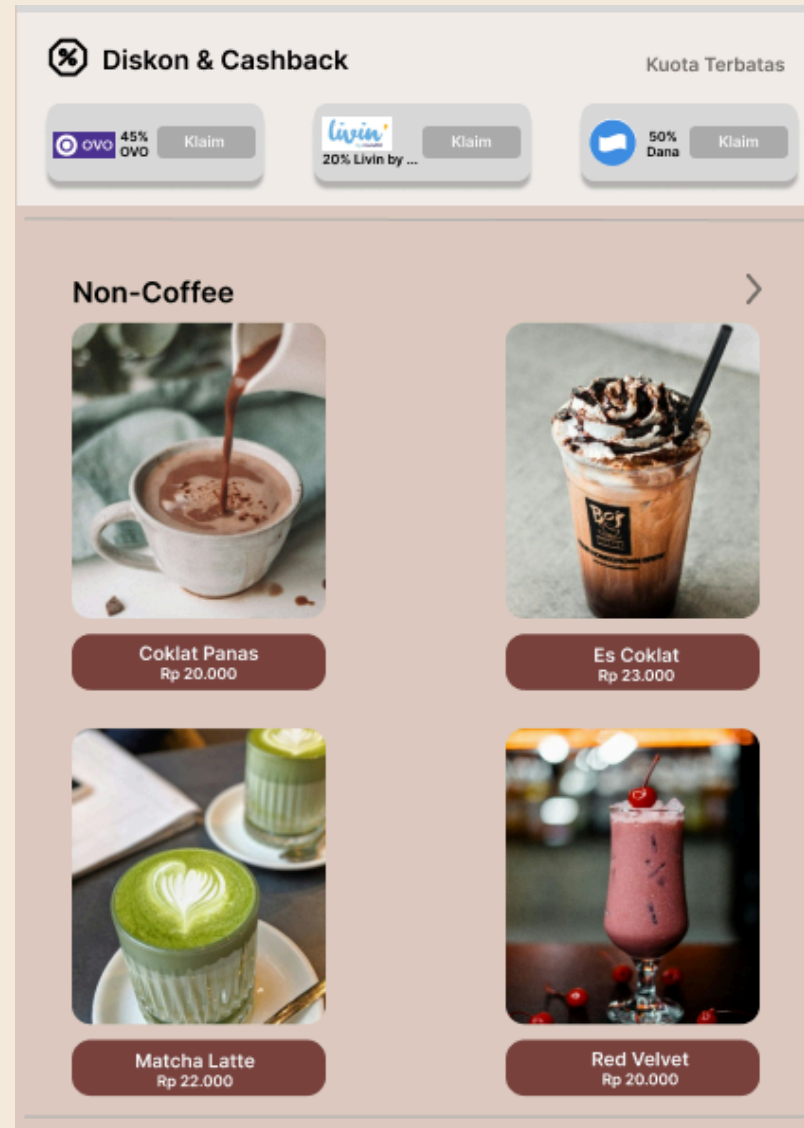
Diskon & Cashback

Kuota Terbatas

OVO 45% OVO Klaim

livin' 20% Livin by ... Klaim

50% Dana Klaim

Non-Coffee

Coklat Panas
Rp 20.000

Es Coklat
Rp 23.000

Matcha Latte
Rp 22.000

Red Velvet
Rp 20.000